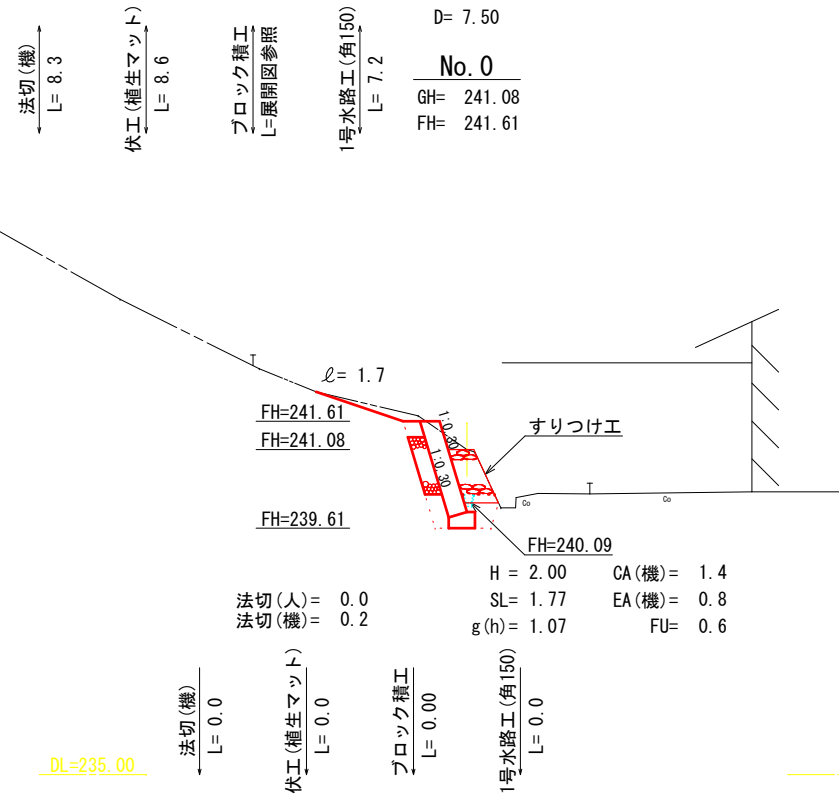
法切(機)
L= 8.3

伏工(植生マット)
L= 8.6

ブロック積工
L=展開図参照

1号水路工(角150)
L= 7.2

D= 7.50

No.0
GH= 241.08
FH= 241.61

ℓ= 1.7

FH=241.61
FH=241.08
FH=239.61

1:0.30
1:0.30

すりつけ工

Co
Co

FH=240.09

H = 2.00
SL= 1.77
g(h)= 1.07

CA(機)= 1.4
EA(機)= 0.8
FU= 0.6

法切(人)= 0.0
法切(機)= 0.2

DL=235.00

法切(機)
L= 0.0

伏工(植生マット)
L= 0.0

ブロック積工
L= 0.00

1号水路工(角150)
L= 0.0